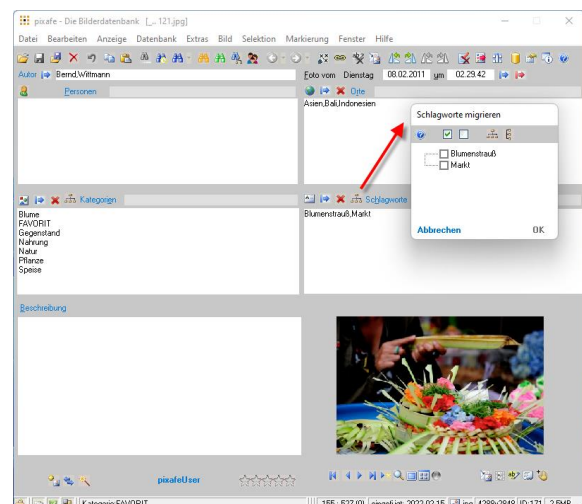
pixafe - Die Bilderdatenbank [...121.jpg]

Datei Bearbeiten Anzeige Datenbank Extras Bild Selektion Markierung Fenster Hilfe

Autor Bernd,Wittmann

Foto vom Dienstag 08.02.2011 um 02.29.42

Personen

Orte

Asien,Bali,Indonesien

Schlagworte migrieren

Blumenstrauß

Markt

Abbrechen

OK

Kategorien

Schlagworte

Blume
FAVORIT
Gegenstand
Nahrung
Natur
Pflanze
Speise

Blumenstrauß,Markt

Beschreibung

pixafeUser

Kategorie:FAVORIT

155 : 527 (0) eingefügt: 2022.02.15 .jpg 4288x2848 ID:371 2.5MB